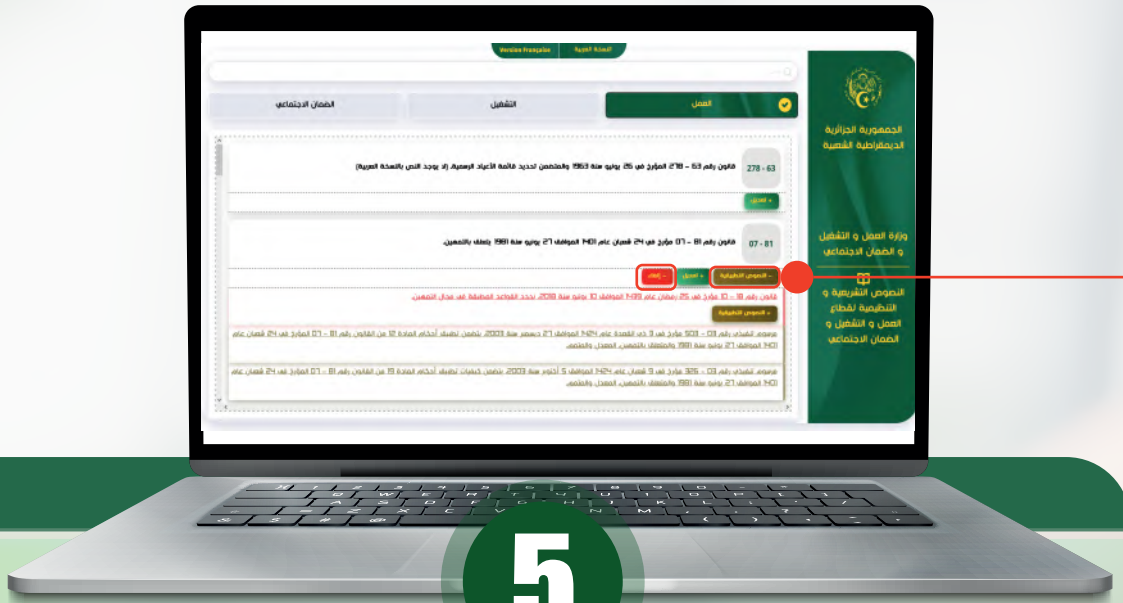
Version Française
النسخة العربية

الجمهورية الجزائرية الديمقراطية الشعبية

وزارة العمل و التشغيل و الضمان الاجتماعي

النصوص التشريعية و التنظيمية لقطاع العمل و التشغيل و الضمان الاجتماعي

العمل
التشغيل
الضمان الاجتماعي

63 - 278
قانون رقم 63 – 278 مؤرخ في 26 يوليو سنة 1963 والمتضمن تحديد قائمة الأعياد الرسمية. (لا يوجد النص بالنسخة العربية)
+ تعديل

81 - 07
قانون رقم 81 – 07 مؤرخ في 24 شعبان عام 1401 الموافق 27 يونيو سنة 1981 يتعلق بالتمهين.
– النصوص التطبيقية
+ تعديل
– إلغاء

قانون رقم 18 – 10 مؤرخ في 25 رمضان عام 1439 الموافق 10 يونيو سنة 2018، يحدد القواعد المطبقة في مجال التمهين.
+ النصوص التطبيقية

مرسوم تنفيذي رقم 03 – 503 مؤرخ في 3 ذي القعدة عام 1424 الموافق 27 ديسمبر سنة 2003، يتضمن تطبيق أحكام المادة 12 من القانون رقم 81 – 07 المؤرخ في 24 شعبان عام 1401 الموافق 27 يونيو سنة 1981 والمتعلق بالتمهين، المعدل والمتمم.

مرسوم تنفيذي رقم 03 – 326 مؤرخ في 9 شعبان عام 1424 الموافق 5 أكتوبر سنة 2003، يتضمن كيفيات تطبيق أحكام المادة 19 من القانون رقم 81 – 07 المؤرخ في 24 شعبان عام 1401 الموافق 27 يونيو سنة 1981 والمتعلق بالتمهين، المعدل والمتمم.

5